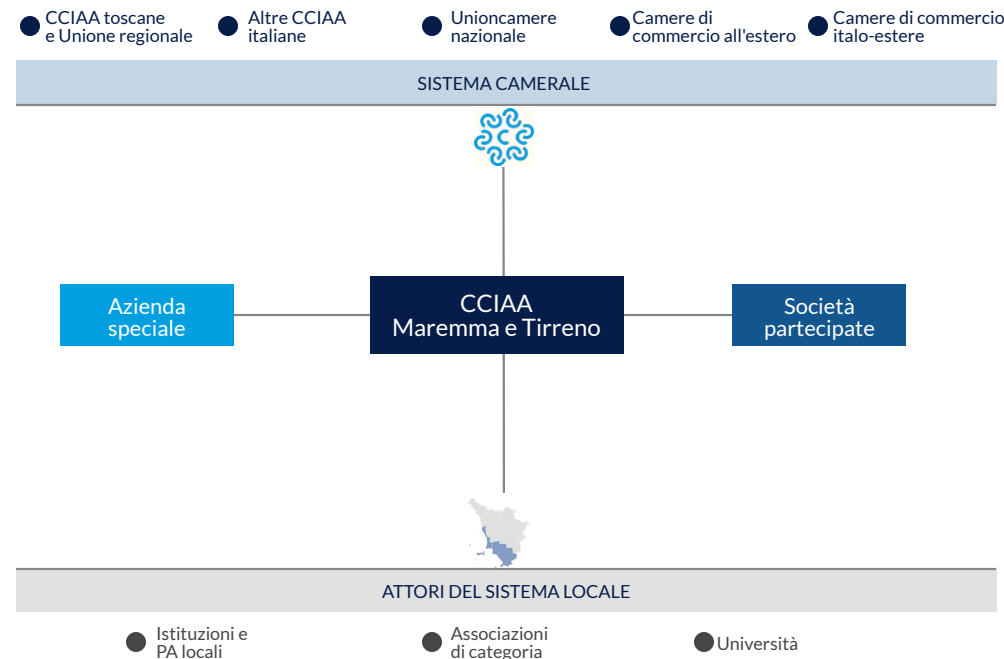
CCIAA toscane e Unione regionale

Altre CCIAA italiane

Unioncamere nazionale

Camere di commercio all'estero

Camere di commercio italo-estere

SISTEMA CAMERALE

Azienda speciale

CCIAA Maremma e Tirreno

Società partecipate

ATTORI DEL SISTEMA LOCALE

Istituzioni e PA locali

Associazioni di categoria

Università